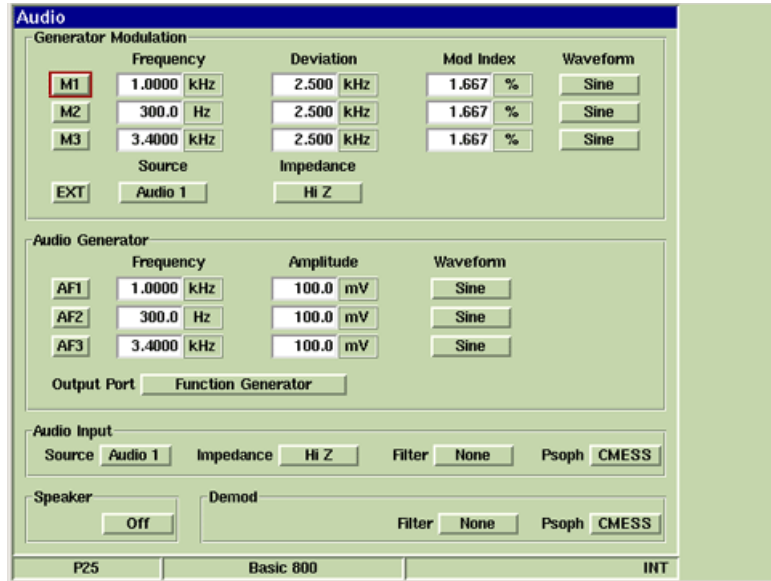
Audio

Generator Modulation

| | Frequency | | Deviation | | Mod Index | | Waveform |
|---|---|---|---|---|---|---|---|
| M1 | 1.0000 | kHz | 2.500 | kHz | 1.667 | % | Sine |
| M2 | 300.0 | Hz | 2.500 | kHz | 1.667 | % | Sine |
| M3 | 3.4000 | kHz | 2.500 | kHz | 1.667 | % | Sine |

Source Impedance

EXT Audio 1 Hi Z

Audio Generator

| | Frequency | | Amplitude | | Waveform |
|---|---|---|---|---|---|
| AF1 | 1.0000 | kHz | 100.0 | mV | Sine |
| AF2 | 300.0 | Hz | 100.0 | mV | Sine |
| AF3 | 3.4000 | kHz | 100.0 | mV | Sine |

Output Port Function Generator

Audio Input

Source Audio 1 Impedance Hi Z Filter None Psoph CMESS

Speaker

Off

Demod

Filter None Psoph CMESS

P25 Basic 800 INT